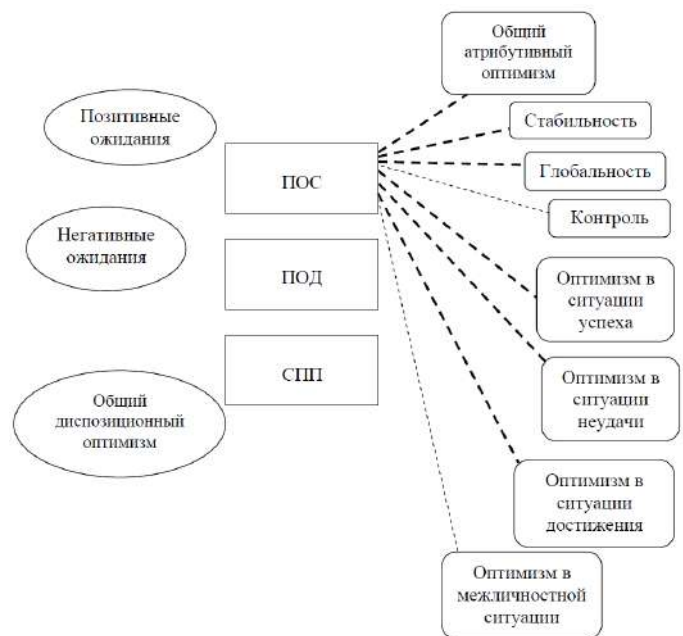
Общий атрибутивный оптимизм

Позитивные ожидания

Стабильность

ПОС

Глобальность

Контроль

Негативные ожидания

ПОД

Оптимизм в ситуации успеха

СПП

Оптимизм в ситуации неудачи

Общий диспозиционный оптимизм

Оптимизм в ситуации достижения

Оптимизм в межличностной ситуации